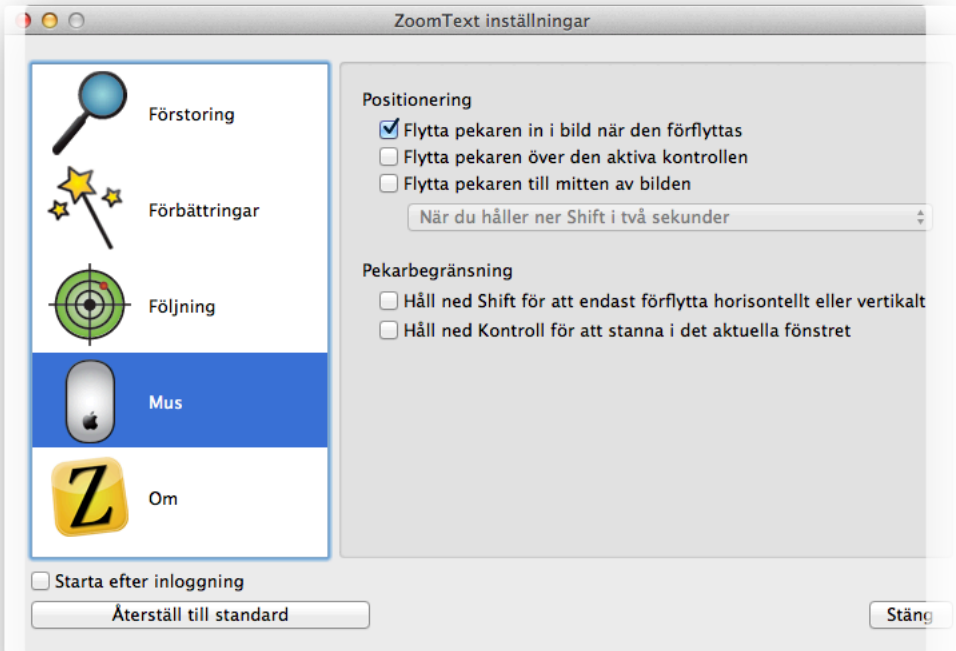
ZoomText inställningar

Förstoring

Förbättringar

Följning

Mus

Z

Om

Positionering

Flytta pekaren in i bild när den förflyttas

Flytta pekaren över den aktiva kontrollen

Flytta pekaren till mitten av bilden

När du håller ner Shift i två sekunder

Pekarbegränsning

Håll ned Shift för att endast förflytta horisontellt eller vertikalt

Håll ned Kontroll för att stanna i det aktuella fönstret

Starta efter inloggning

Återställ till standard

Stäng